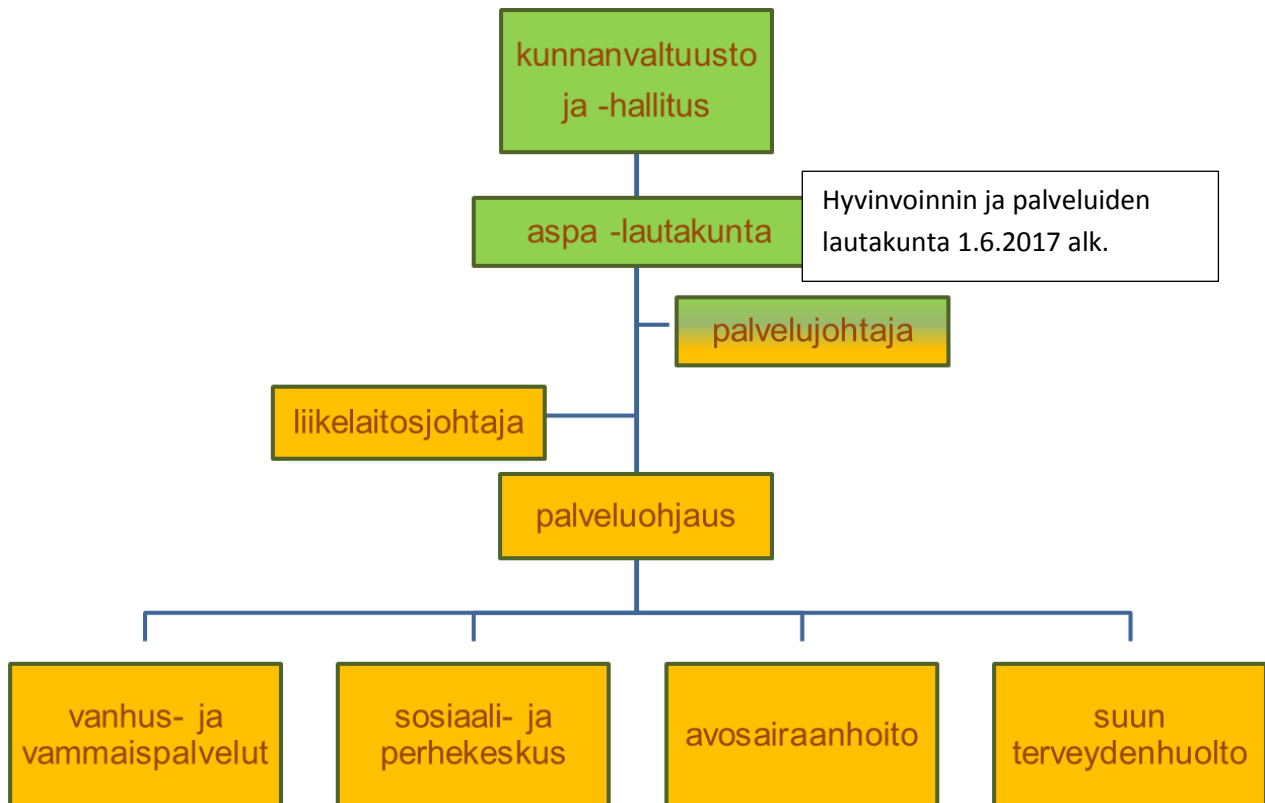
kunnanvaltuusto ja -hallitus

aspa -lautakunta

Hyvinvoinnin ja palveluiden lautakunta 1.6.2017 alk.

palvelujohtaja

liikelaitosjohtaja

palveluohjaus

vanhus- ja vammaispalvelut

sosiaali- ja perhekeskus

avosairaanhoito

suun terveydenhuolto